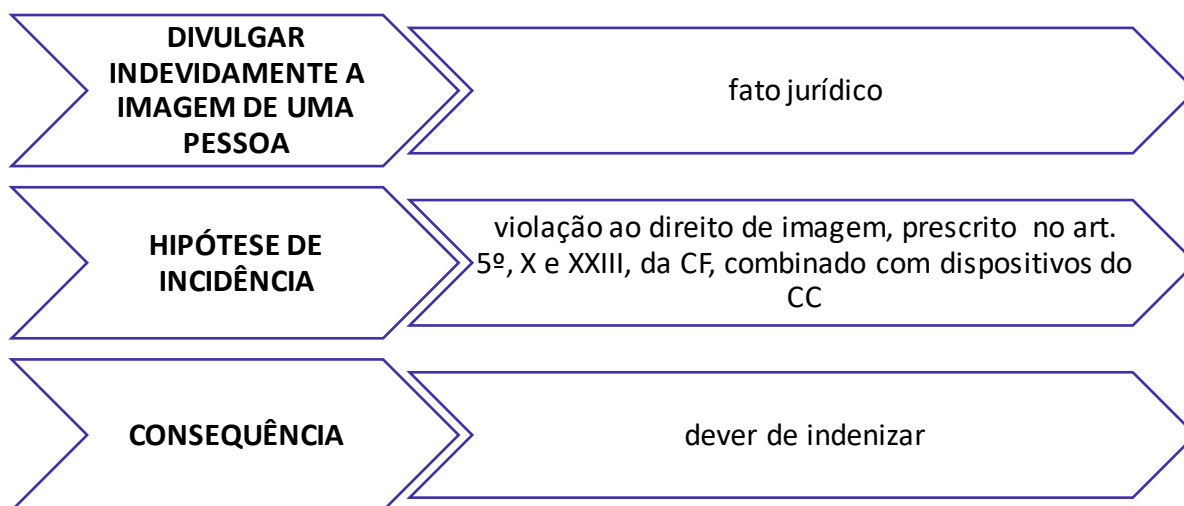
DIVULGAR INDEVIDAMENTE A IMAGEM DE UMA PESSOA

fato jurídico

HIPÓTESE DE INCIDÊNCIA

violação ao direito de imagem, prescrito no art. 5º, X e XXIII, da CF, combinado com dispositivos do CC

CONSEQUÊNCIA

dever de indenizar